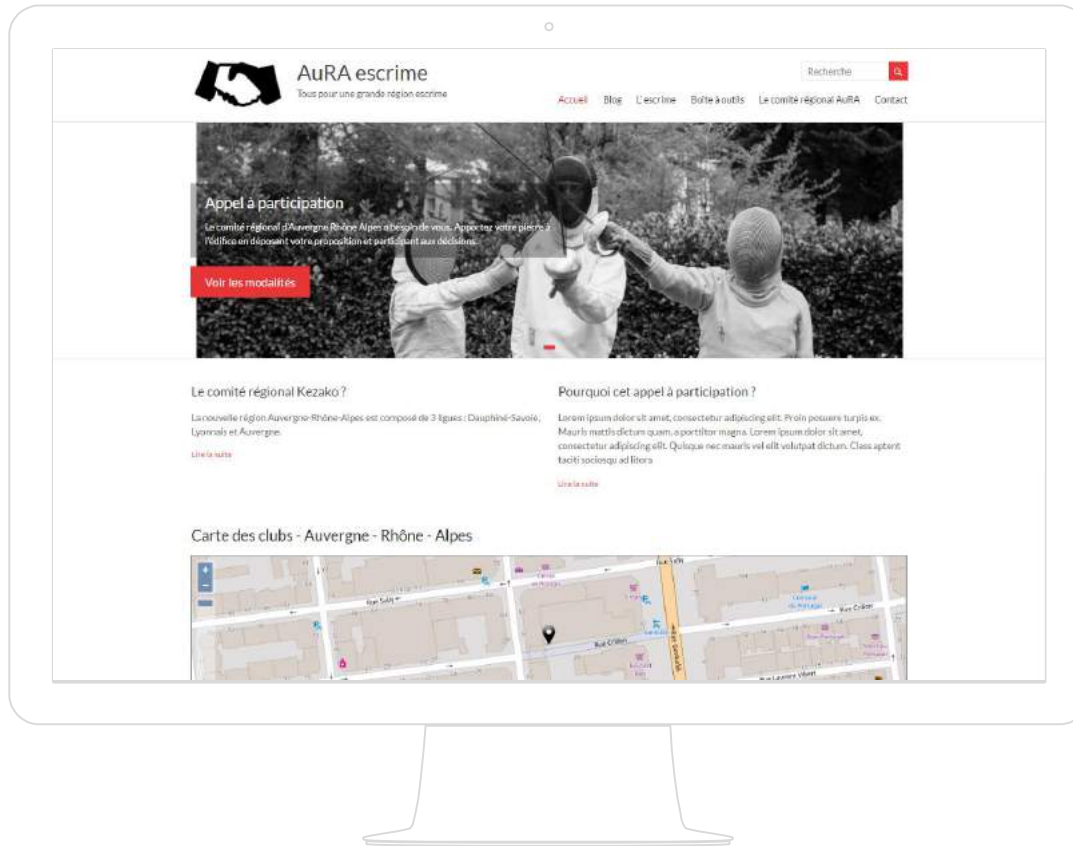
AuRA escrime
Tous pour une grande région escrime

Recherche

Accueil Blog L'escrime Boîte à outils Le comité régional AuRA Contact

Appel à participation
Le comité régional d'Auvergne Rhône Alpes a besoin de vous. Apportez votre pierre à l'édifice en déposant votre proposition et participant aux décisions.

Voir les modalités

Le comité régional Kezako ?
La nouvelle région Auvergne-Rhône-Alpes est composé de 3 ligues : Dauphiné-Savoie, Lyonnais et Auvergne.
Lire la suite

Pourquoi cet appel à participation ?
Lorem ipsum dolor sit amet, consectetur adipiscing elit. Proin posuere turpis ex. Mauris mattis dictum quam, a porttitor magna. Lorem ipsum dolor sit amet, consectetur adipiscing elit. Quisque nec mauris vel elit volutpat dictum. Class aptent taciti sociosqu ad litora
Lire la suite

Carte des clubs - Auvergne - Rhône - Alpes

+
−
Rue Sully
Rue Crillon
Rue Crillon
Rue Laurent Vibert
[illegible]